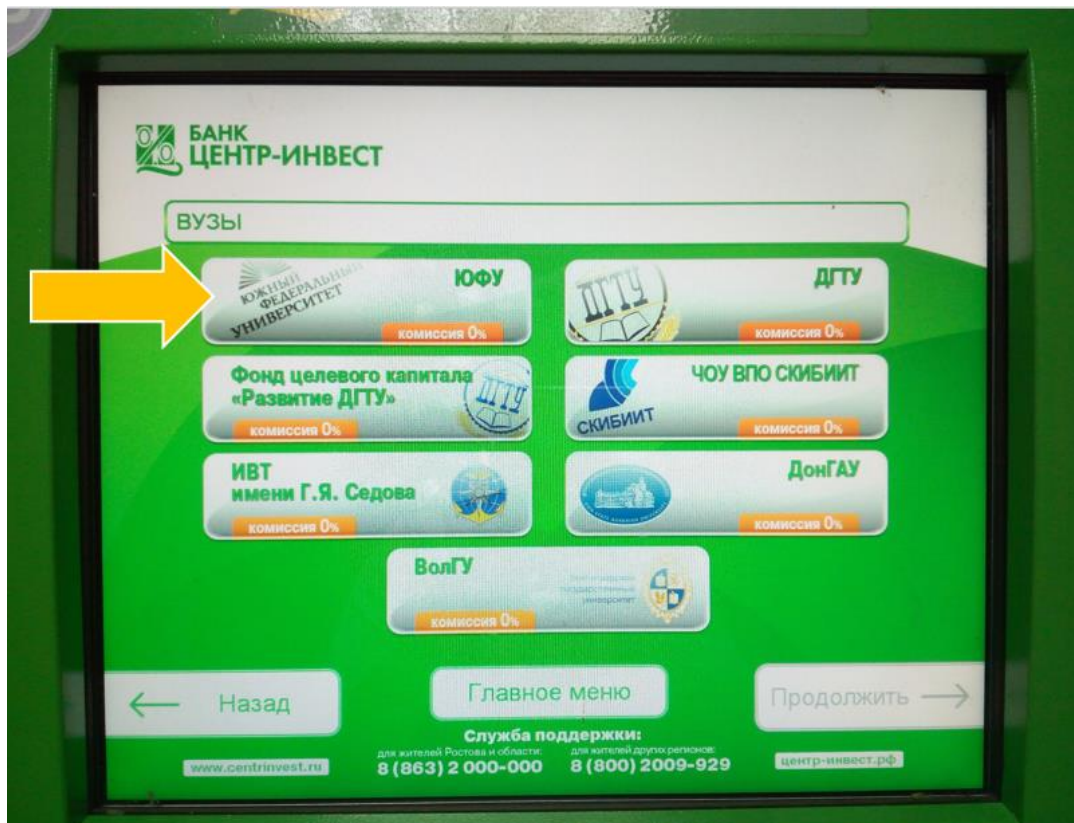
БАНК
ЦЕНТР-ИНВЕСТ

ВУЗЫ

ЮЖНЫЙ ФЕДЕРАЛЬНЫЙ УНИВЕРСИТЕТ
ЮФУ
комиссия 0%

ДГТУ
ДГТУ
комиссия 0%

Фонд целевого капитала «Развитие ДГТУ»
ДГТУ
комиссия 0%

ЧОУ ВПО СКИБИИТ
СКИБИИТ
комиссия 0%

ИВТ имени Г.Я. Седова
комиссия 0%

ДонГАУ
комиссия 0%

ВолГУ
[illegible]
комиссия 0%

Назад

Главное меню

Продолжить

Служба поддержки:
для жителей Ростова и области:
8 (863) 2 000-000
для жителей других регионов:
8 (800) 2009-929

www.centrinvest.ru

центр-инвест.рф